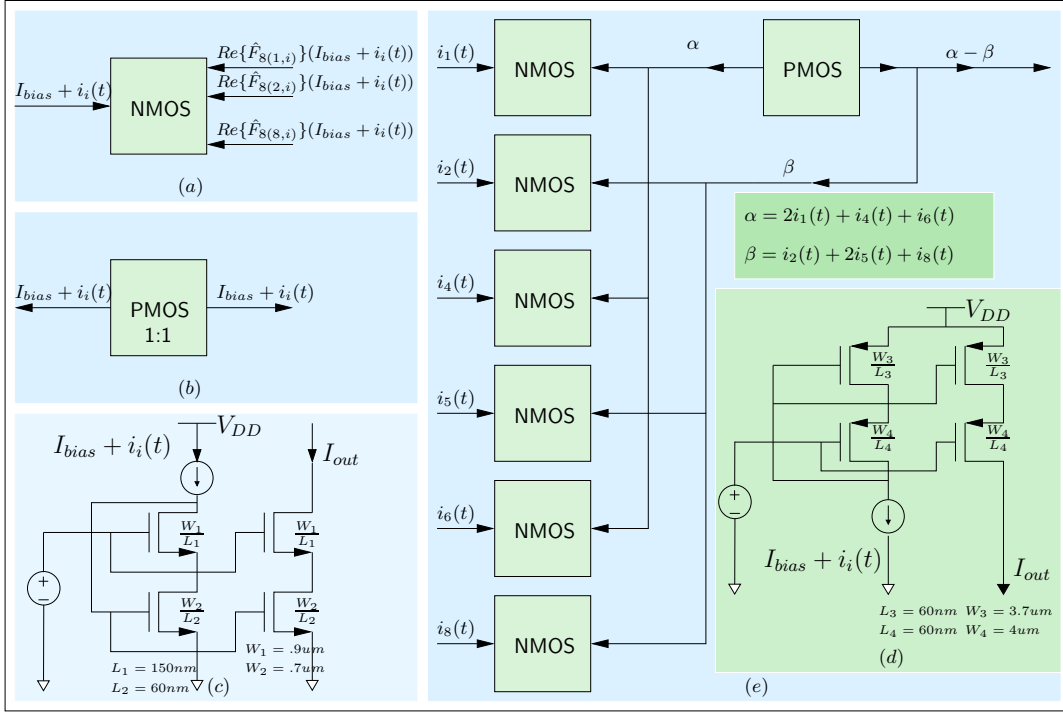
$I_{bias} + i_i(t)$

NMOS

$Re\{\hat{F}_{8(1,i)}\}(I_{bias} + i_i(t))$

$Re\{\hat{F}_{8(2,i)}\}(I_{bias} + i_i(t))$

$Re\{\hat{F}_{8(8,i)}\}(I_{bias} + i_i(t))$

$(a)$

$I_{bias} + i_i(t)$

PMOS
1:1

$I_{bias} + i_i(t)$

$(b)$

$I_{bias} + i_i(t)$

$V_{DD}$

$I_{out}$

$\frac{W_1}{L_1}$ $\frac{W_1}{L_1}$

$\frac{W_2}{L_2}$ $\frac{W_2}{L_2}$

$W_1 = .9um$
$W_2 = .7um$

$L_1 = 150nm$
$L_2 = 60nm$

$(c)$

$i_1(t)$ NMOS $\alpha$ PMOS $\alpha - \beta$

$i_2(t)$ NMOS $\beta$

$\alpha = 2i_1(t) + i_4(t) + i_6(t)$

$\beta = i_2(t) + 2i_5(t) + i_8(t)$

$i_4(t)$ NMOS

$i_5(t)$ NMOS

$i_6(t)$ NMOS

$i_8(t)$ NMOS

$V_{DD}$

$\frac{W_3}{L_3}$ $\frac{W_3}{L_3}$

$\frac{W_4}{L_4}$ $\frac{W_4}{L_4}$

$I_{bias} + i_i(t)$

$I_{out}$

$L_3 = 60nm$ $W_3 = 3.7um$
$L_4 = 60nm$ $W_4 = 4um$

$(d)$

$(e)$